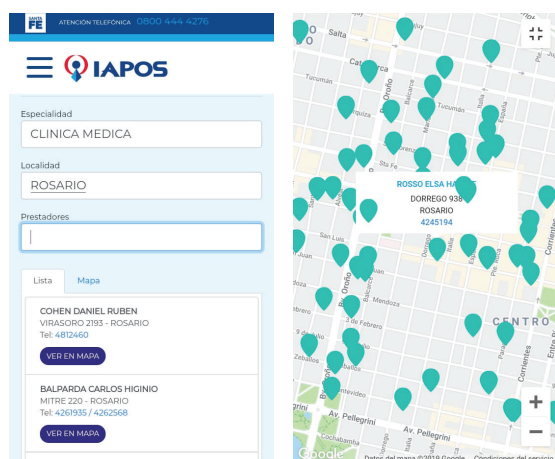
SANTA FE ATENCIÓN TELEFÓNICA 0800 444 4276

IAPOS

Especialidad
CLINICA MEDICA

Localidad
ROSARIO

Prestadores

Lista Mapa

COHEN DANIEL RUBEN
VIRASORO 2193 - ROSARIO
Tel: 4812460
VER EN MAPA

BALPARDA CARLOS HIGINIO
MITRE 220 - ROSARIO
Tel: 4261935 / 4262568
VER EN MAPA

Salta
Catamarca
Tucumán
Oroño
Balcarce
ROSSO ELSA HA
DORREGO 938
ROSARIO
4245194
Bv. Oroño
3 de Febrero
9 de Julio
CENTRO
Corrientes
Av. Pellegrini
Av. Pellegrini
Google
Datos del mapa ©2019 Google
Condiciones del servicio